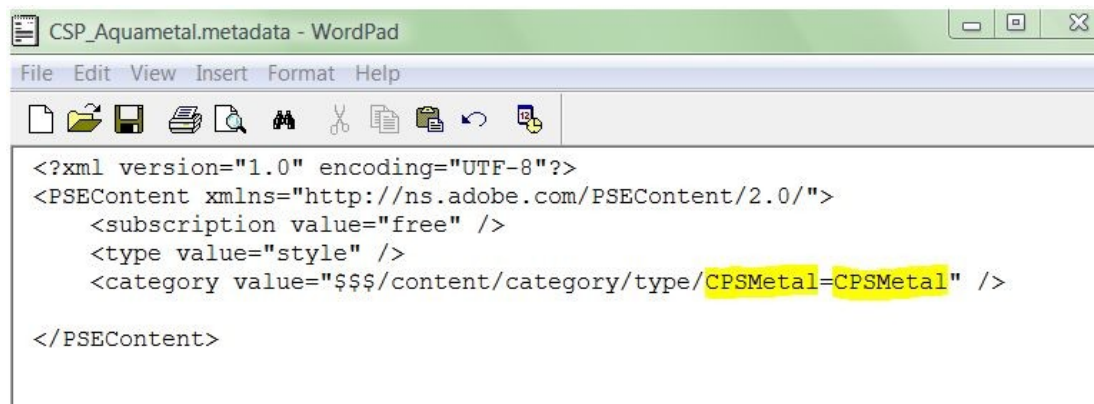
CSP_Aquametal.metadata - WordPad

File Edit View Insert Format Help

<?xml version="1.0" encoding="UTF-8"?>
<PSEContent xmlns="http://ns.adobe.com/PSEContent/2.0/">
<subscription value="free" />
<type value="style" />
<category value="$$$/content/category/type/CPSMetal=CPSMetal" />

</PSEContent>